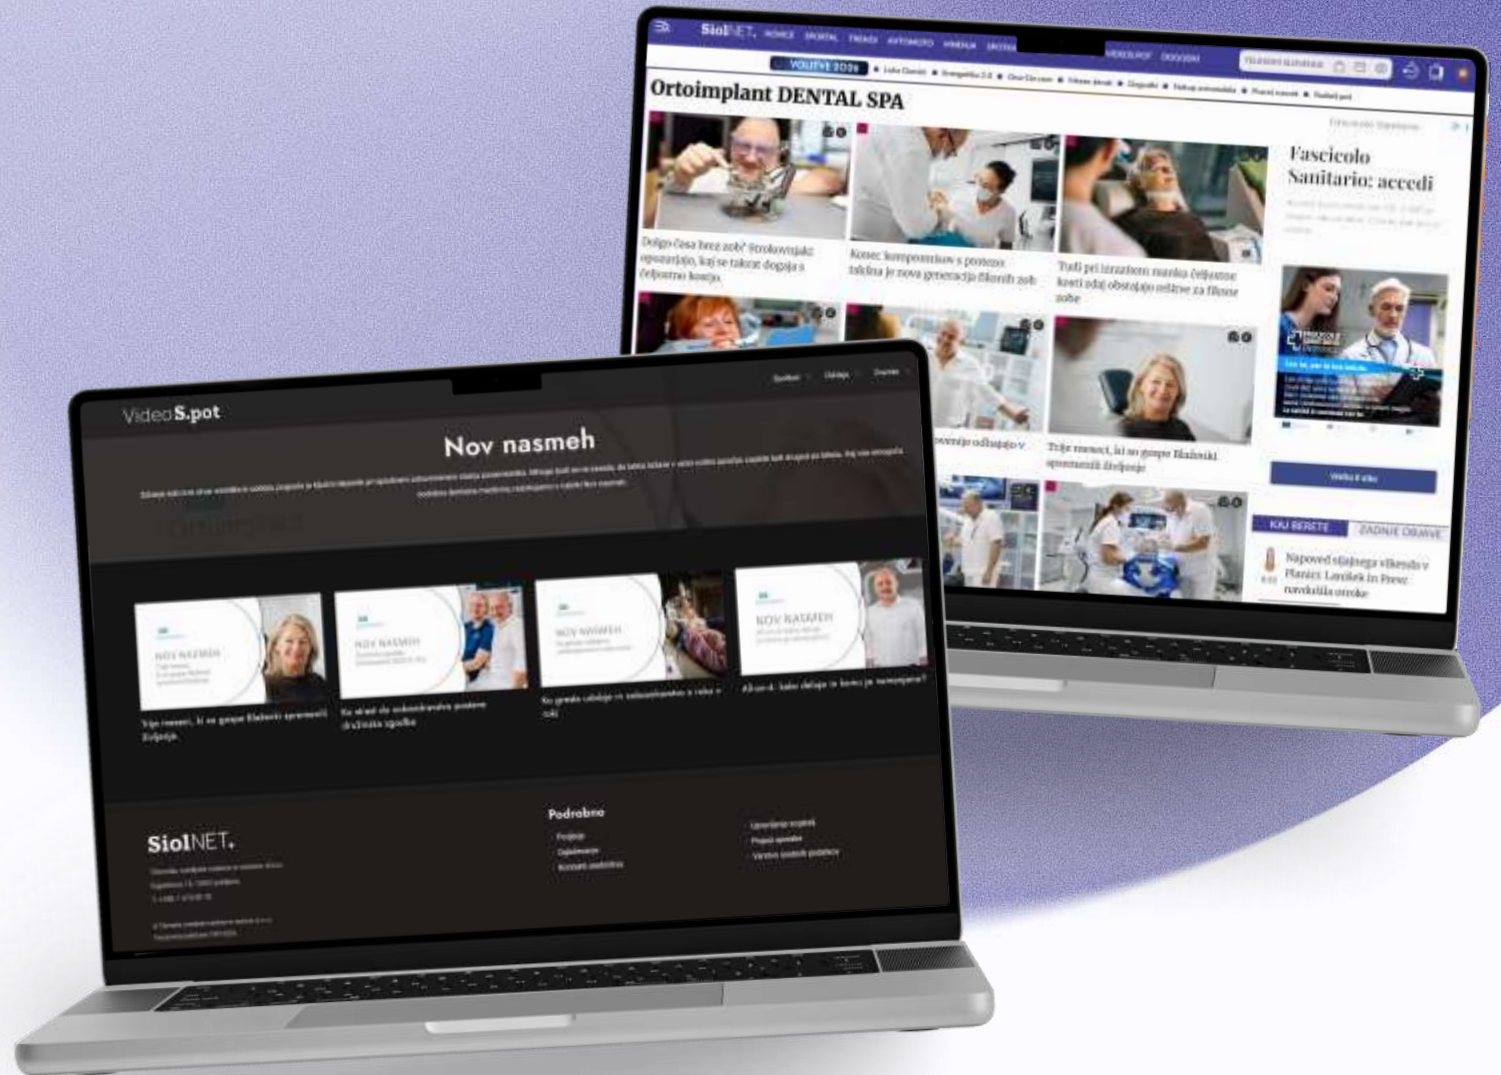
SiolNET. NOVICE ŠPORTAL TREND AVTOMOTO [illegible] VIDEOSPOT DOGODKI

VOLITVE 2026

Ortoimplant DENTAL SPA

Dolgo časa brez zob? Strokovnjaki opozarjajo, kaj se takrat dogaja s čeljustno kostjo

Konec kompromisov s protezo: takšna je nova generacija fiksnih zob

Tudi pri izraziti manjku čeljustne kosti zdaj obstajajo rešitve za fiksne zobe

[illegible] odlašajo v

Tri meseci, ki so gospe Blaženki spremenili življenje

Fascicolo Sanitario: accedi

Vedi il sito

KAJ BERETE ZADNJE OBJAVE

Napoved sijajnega vikenda v Planici: Lanišek in Prevc navdušila otroke

VideoS.pot

Nov nasmeh

Trije meseci, ki so gospe Blaženki spremenili življenje.

Ko strah do zobozdravnika postane družinska zgodba

Ko greste celotno v zobozdravniku s roko v roki

All-on-4: kako deluje in komu je namenjena?

NOV NASMEH

SiolNET.

Podrobno

Projekt
Oglaševanje
Kontakt uredništva

Upravljanje soglasij
Pogoji uporabe
Varstvo osebnih podatkov